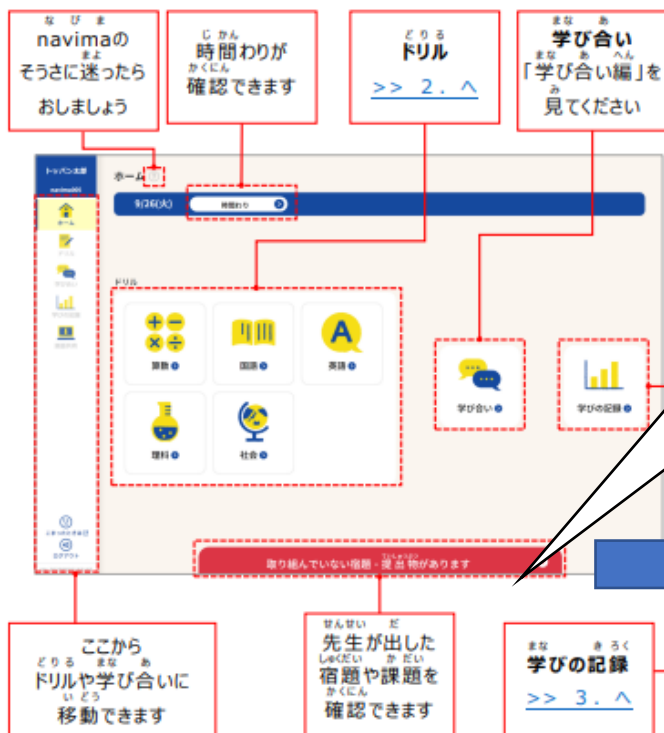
navimaのそうさに迷ったらおしましょう

時間わりが確認できます

ドリル
>> 2. へ

学び合い
「学び合い編」を見てください

トッパン太郎
navima001

ホーム

9/26(火)
時間わり

ドリル

算数
国語
英語
理科
社会

学び合い
学びの記録

ホーム
ドリル
学び合い
学びの記録
宿題/課題

ログアウト

取り組んでいない宿題・提出物があります

ここからドリルや学び合いに移動できます

先生が出した宿題や課題を確認できます

学びの記録
>> 3. へ